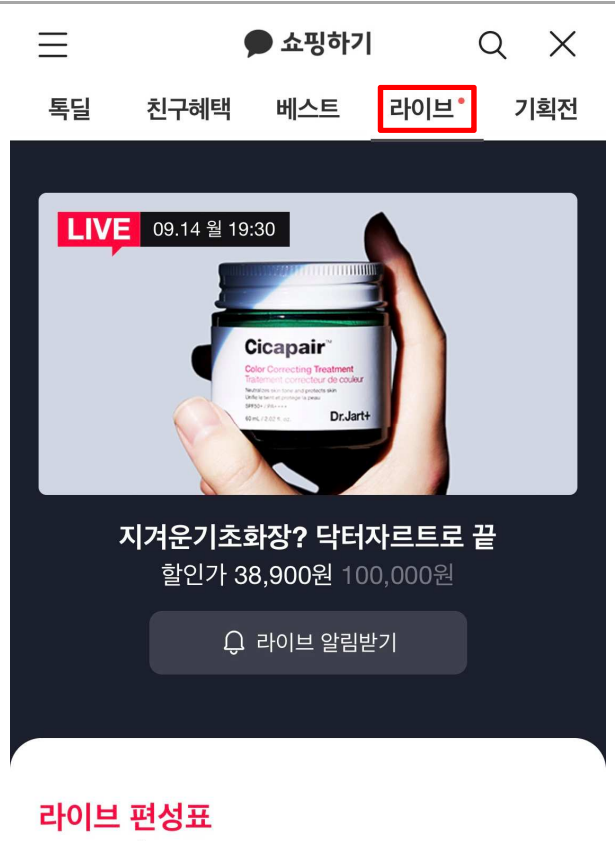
쇼핑하기

톡딜 친구혜택 베스트 라이브 기획전

LIVE 09.14 월 19:30

Cicapair™
Color Correcting Treatment
Traitement correcteur de couleur
Dr.Jart+

지겨운기초화장? 닥터자르트로 끝
할인가 38,900원 100,000원

라이브 알림받기

라이브 편성표